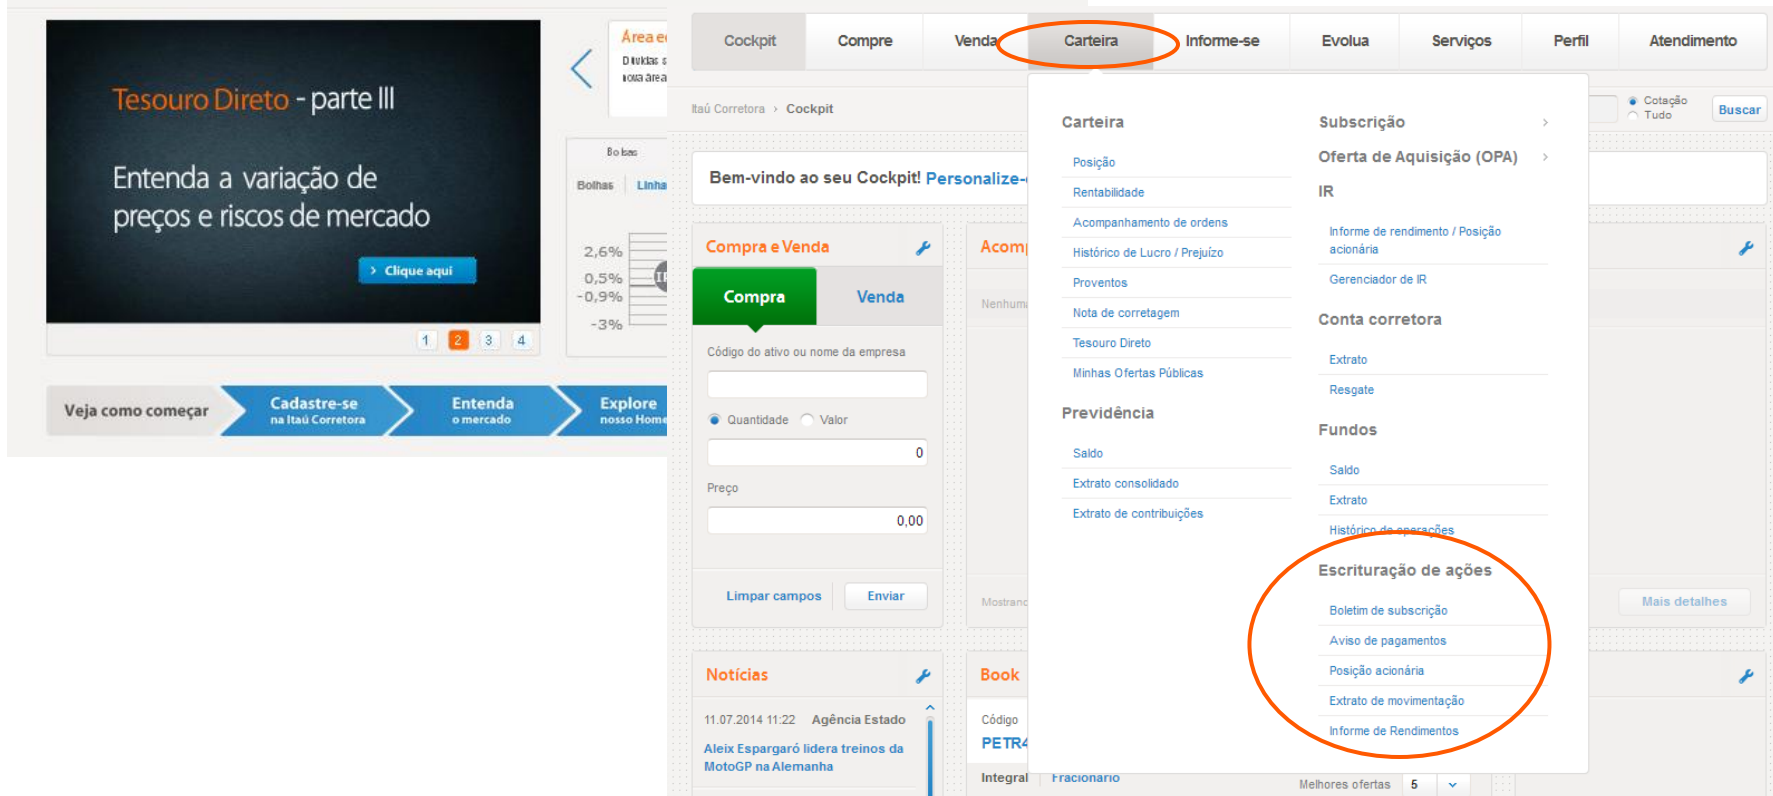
Tesouro Direto - parte III

Entenda a variação de preços e riscos de mercado

Clique aqui

1 2 3 4

Área e
Dúvidas
nova área

Bolsas

Bolhas Linha

2,6%
0,5%
-0,9%
-3%

Veja como começar

Cadastre-se na Itaú Corretora

Entenda o mercado

Explore nosso Home

Cockpit | Compre | Venda | Carteira | Informe-se | Evolua | Serviços | Perfil | Atendimento

Itaú Corretora › Cockpit

Cotação
Tudo
Buscar

Bem-vindo ao seu Cockpit! Personalize-

Compra e Venda

Compra | Venda

Código do ativo ou nome da empresa

Quantidade Valor

0

Preço

0,00

Limpar campos Enviar

Acomp

Nenhum

Mostrand

Mais detalhes

Notícias

11.07.2014 11:22 Agência Estado

Aleix Espargaró lidera treinos da MotoGP na Alemanha

Book

Código

PETR4

Integral Fracionário

Melhores ofertas 5

Carteira

Posição
Rentabilidade
Acompanhamento de ordens
Histórico de Lucro / Prejuízo
Proventos
Nota de corretagem
Tesouro Direto
Minhas Ofertas Públicas

Previdência

Saldo
Extrato consolidado
Extrato de contribuições

Subscrição ›

Oferta de Aquisição (OPA) ›

IR

Informe de rendimento / Posição acionária
Gerenciador de IR

Conta corretora

Extrato
Resgate

Fundos

Saldo
Extrato
Histórico de operações

Escrituração de ações

Boletim de subscrição
Aviso de pagamentos
Posição acionária
Extrato de movimentação
Informe de Rendimentos